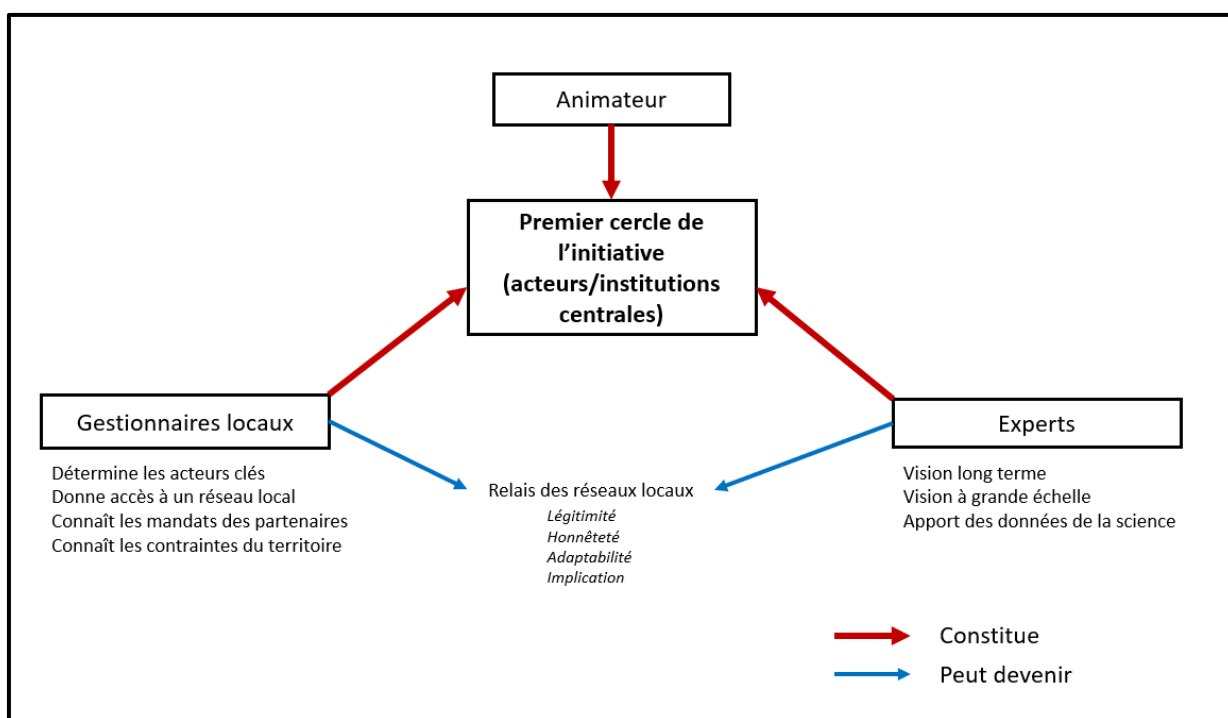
Animateur

**Premier cercle de l'initiative (acteurs/institutions centrales)**

Gestionnaires locaux

Détermine les acteurs clés
Donne accès à un réseau local
Connaît les mandats des partenaires
Connaît les contraintes du territoire

Relais des réseaux locaux
*Légitimité*
*Honnêteté*
*Adaptabilité*
*Implication*

Experts

Vision long terme
Vision à grande échelle
Apport des données de la science

Constitue
Peut devenir